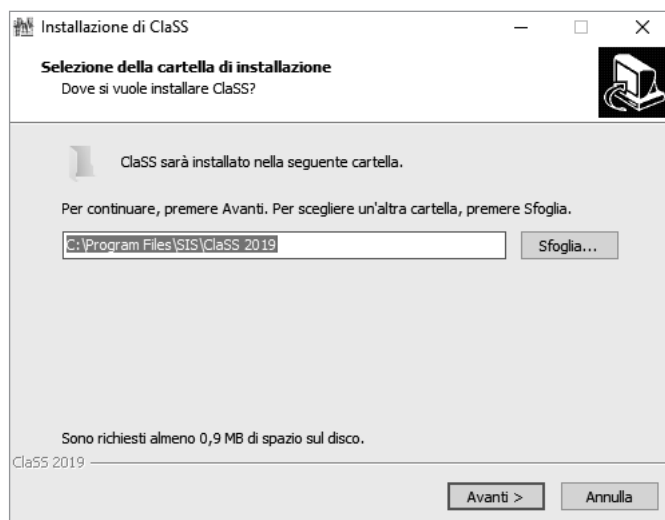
Installazione di ClaSS

Selezione della cartella di installazione
Dove si vuole installare ClaSS?

ClaSS sarà installato nella seguente cartella.

Per continuare, premere Avanti. Per scegliere un'altra cartella, premere Sfoglia.

C:\Program Files\SIS\ClaSS 2019

Sfoglia...

Sono richiesti almeno 0,9 MB di spazio sul disco.

ClaSS 2019

Avanti >

Annulla